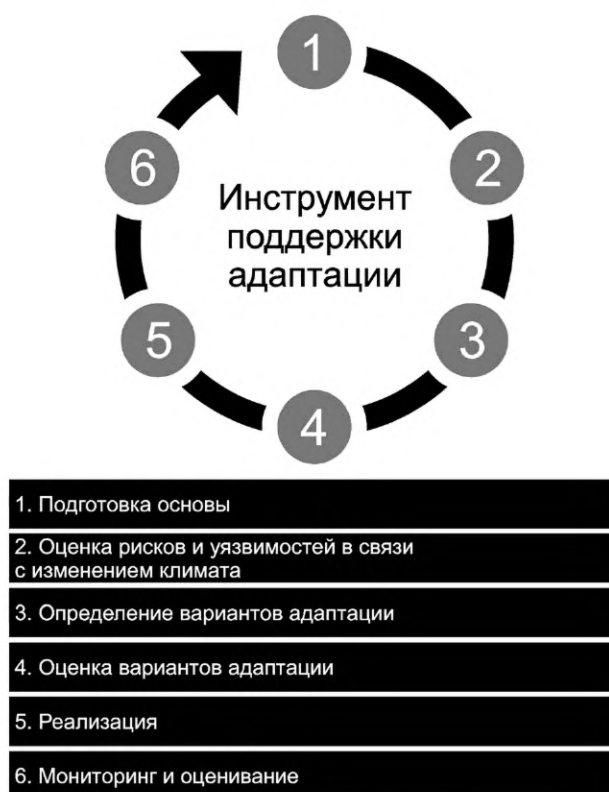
1

2

3

4

5

6

Инструмент поддержки адаптации

1. Подготовка основы

2. Оценка рисков и уязвимостей в связи с изменением климата

3. Определение вариантов адаптации

4. Оценка вариантов адаптации

5. Реализация

6. Мониторинг и оценивание